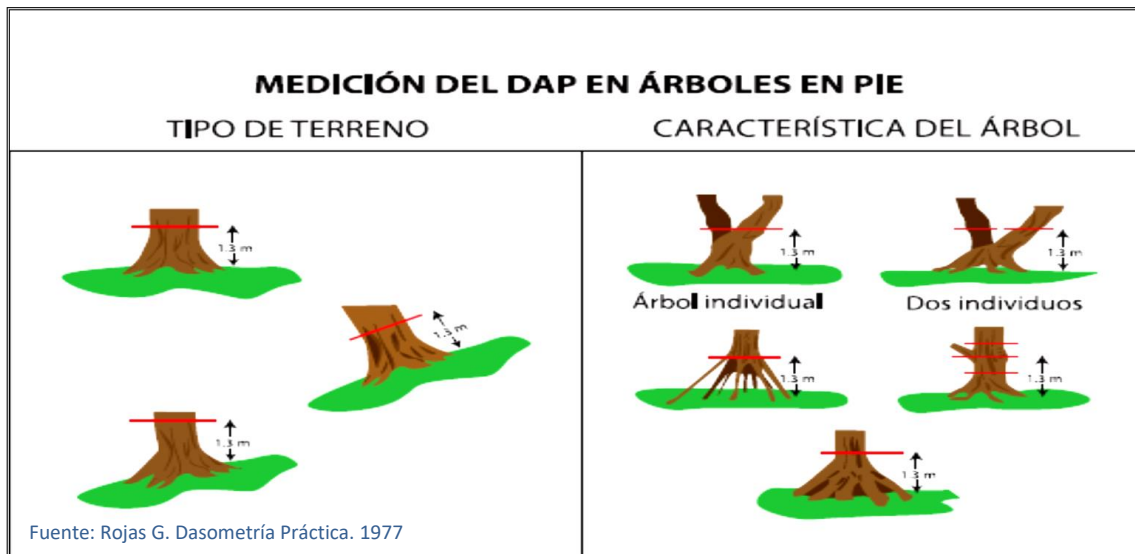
MEDICIÓN DEL DAP EN ÁRBOLES EN PIE

TIPO DE TERRENO

CARACTERÍSTICA DEL ÁRBOL

1.3 m

1.3 m

1.3 m

Fuente: Rojas G. Dasometría Práctica. 1977

1.3 m

Árbol individual

1.3 m

Dos individuos

1.3 m

1.3 m

1.3 m